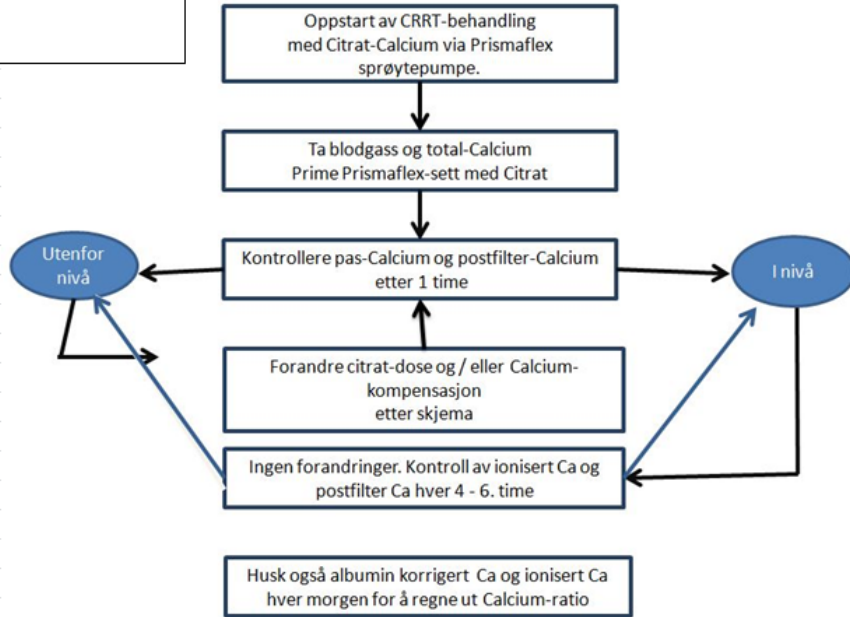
Oppstart av CRRT-behandling med Citrat-Calcium via Prismaflex sprøytepumpe.

Ta blodgass og total-Calcium
Prime Prismaflex-sett med Citrat

Utenfor nivå

Kontrollere pas-Calcium og postfilter-Calcium etter 1 time

I nivå

Forandre citrat-dose og / eller Calcium-kompensasjon etter skjema

Ingen forandringer. Kontroll av ionisert Ca og postfilter Ca hver 4 - 6. time

Husk også albumin korrigert Ca og ionisert Ca hver morgen for å regne ut Calcium-ratio